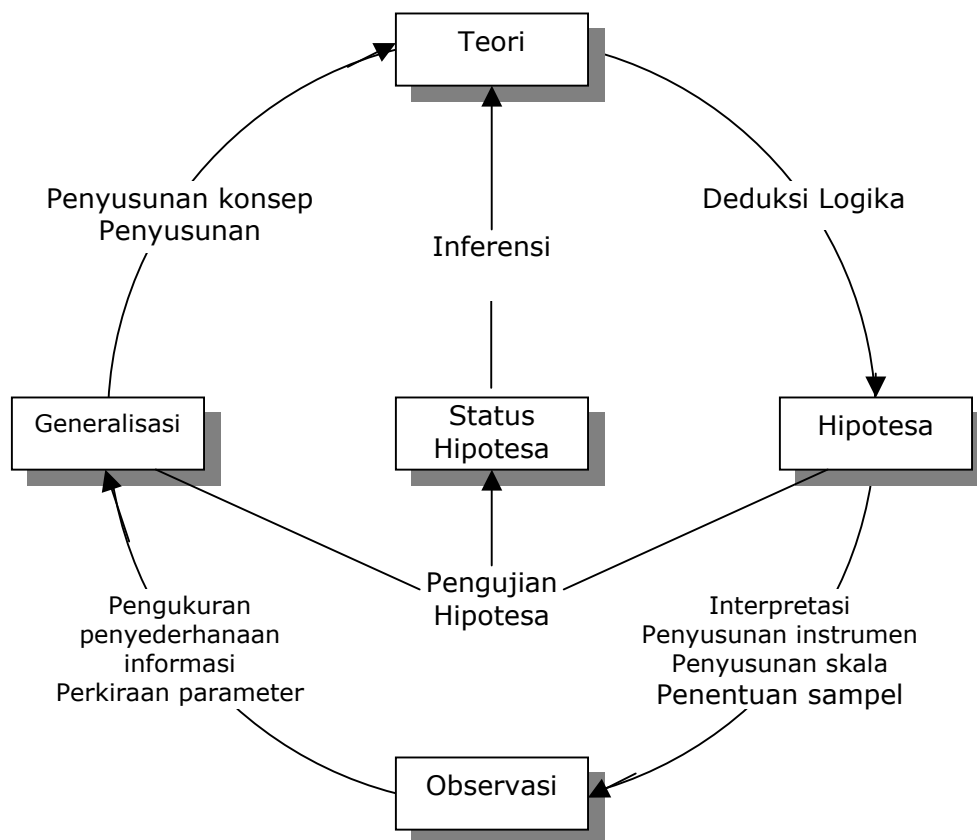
Teori

Penyusunan konsep
Penyusunan

Deduksi Logika

Inferensi

Generalisasi

Status
Hipotesa

Hipotesa

Pengujian
Hipotesa

Pengukuran
penyederhanaan
informasi
Perkiraan parameter

Interpretasi
Penyusunan instrumen
Penyusunan skala
Penentuan sampel

Observasi